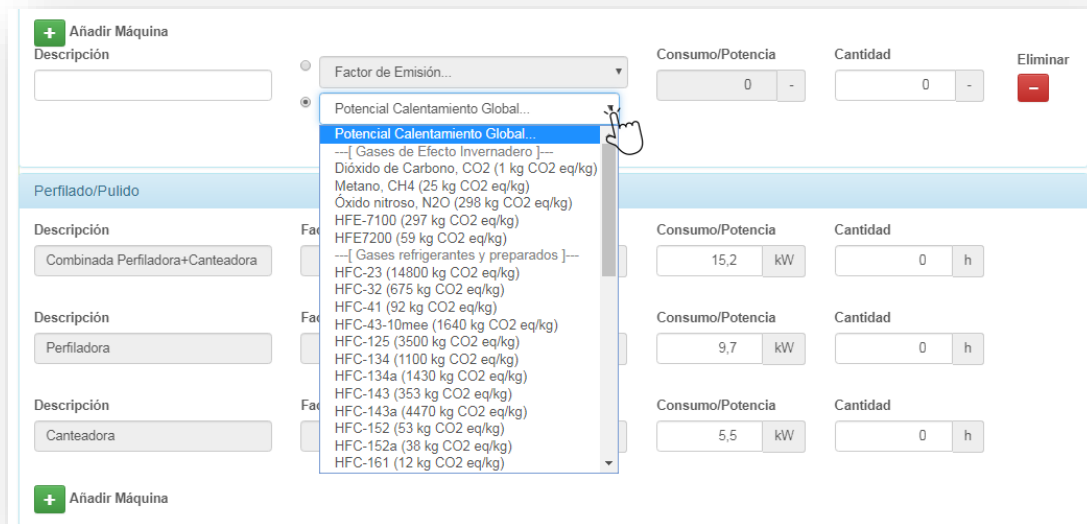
+ Añadir Máquina

Descripción

Factor de Emisión...

Potencial Calentamiento Global...

Consumo/Potencia

0 -

Cantidad

0 -

Eliminar

-

Potencial Calentamiento Global...
---[ Gases de Efecto Invernadero ]---
Dióxido de Carbono, CO2 (1 kg CO2 eq/kg)
Metano, CH4 (25 kg CO2 eq/kg)
Óxido nitroso, N2O (298 kg CO2 eq/kg)
HFE-7100 (297 kg CO2 eq/kg)
HFE7200 (59 kg CO2 eq/kg)
---[ Gases refrigerantes y preparados ]---
HFC-23 (14800 kg CO2 eq/kg)
HFC-32 (675 kg CO2 eq/kg)
HFC-41 (92 kg CO2 eq/kg)
HFC-43-10mee (1640 kg CO2 eq/kg)
HFC-125 (3500 kg CO2 eq/kg)
HFC-134 (1100 kg CO2 eq/kg)
HFC-134a (1430 kg CO2 eq/kg)
HFC-143 (353 kg CO2 eq/kg)
HFC-143a (4470 kg CO2 eq/kg)
HFC-152 (53 kg CO2 eq/kg)
HFC-152a (38 kg CO2 eq/kg)
HFC-161 (12 kg CO2 eq/kg)

Perfilado/Pulido

Descripción

Fa

Combinada Perfiladora+Canteadora

Consumo/Potencia

15,2 kW

Cantidad

0 h

Descripción

Fa

Perfiladora

Consumo/Potencia

9,7 kW

Cantidad

0 h

Descripción

Fa

Canteadora

Consumo/Potencia

5,5 kW

Cantidad

0 h

+ Añadir Máquina